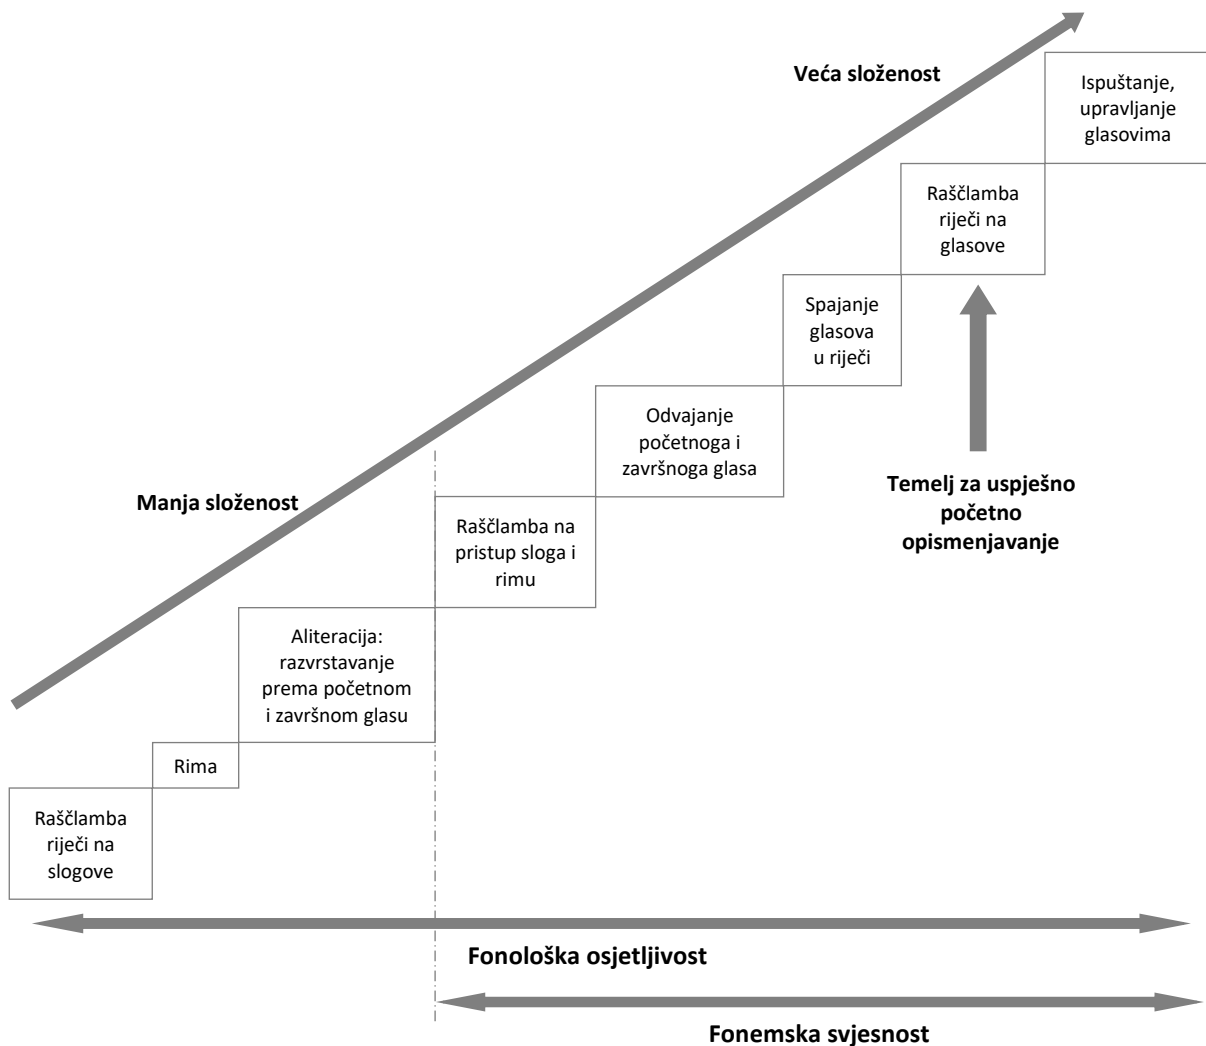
Veća složenost

Ispuštanje, upravljanje glasovima

Raščlamba riječi na glasove

Spajanje glasova u riječi

Odvajanje početnoga i završnoga glasa

Temelj za uspješno početno opismenjavanje

Manja složenost

Raščlamba na pristup sloga i rimu

Aliteracija: razvrstavanje prema početnom i završnom glasu

Rima

Raščlamba riječi na slogove

Fonološka osjetljivost

Fonemska svjesnost